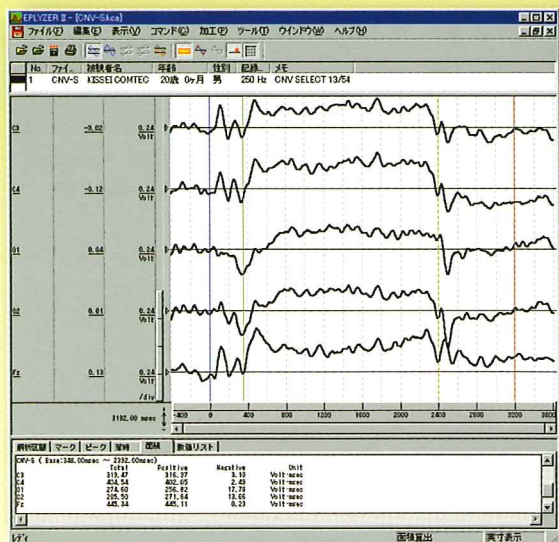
EPLYZER II - [CNV-Skca]
ファイル(F) 編集(E) 表示(V) コマンド(C) 加工(P) ツール(T) ウインドウ(W) ヘルプ(H)

| No. | ファイ. | 被験者名 | 年齢 | 性別 | 記録.. | メモ |
|---|---|---|---|---|---|---|
| 1 | CNV-S | KISSEI COMTEC | 20歳 0ヶ月 | 男 | 250 Hz | CNV SELECT 13/54 |

C3 -0.02 0.24 Volt
C4 -0.12 0.24 Volt
O1 0.04 0.24 Volt
O2 0.01 0.24 Volt
Fz 0.13 0.24 Volt
/div
3192.00 msec
-400 0 400 800 1200 1600 2000 2400 2800 3200 3600

解析記録 | マーク | ピーク | 面積 | 面積 | 数値リスト

CNV-S ( Base:348.00msec ~ 2392.00msec)
| | Total | Positive | Negative | Unit |
|---|---|---|---|---|
| C3 | 313.47 | 316.37 | 3.10 | Volt-msec |
| C4 | 404.54 | 402.05 | 2.49 | Volt-msec |
| O1 | 274.60 | 256.82 | 17.78 | Volt-msec |
| O2 | 285.50 | 271.64 | 13.66 | Volt-msec |
| Fz | 445.34 | 445.11 | 0.23 | Volt-msec |

ﾚﾃﾞｨ　　面積算出　　実寸表示